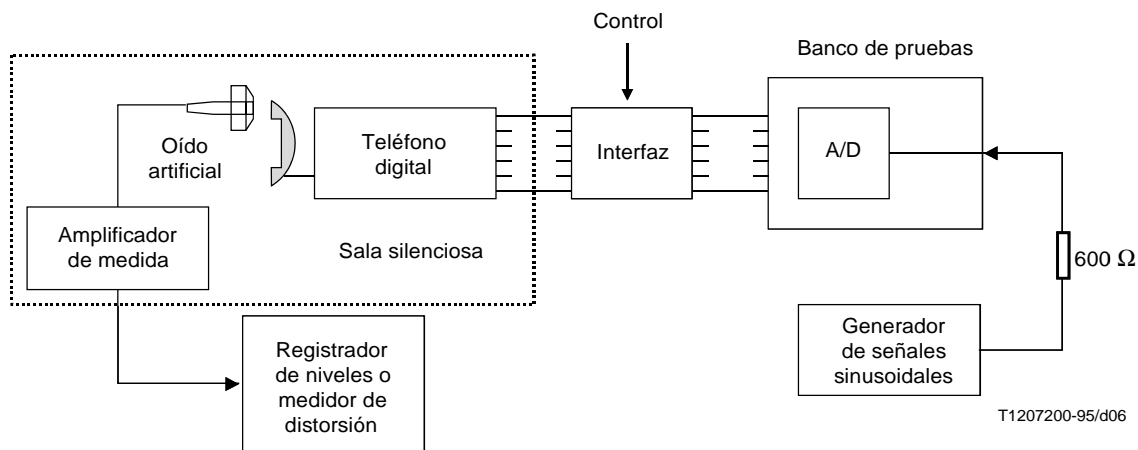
Control

Banco de pruebas

Oído artificial

Teléfono digital

Interfaz

A/D

Amplificador de medida

Sala silenciosa

600 Ω

Generador de señales sinusoidales

Registrador de niveles o medidor de distorsión

T1207200-95/d06